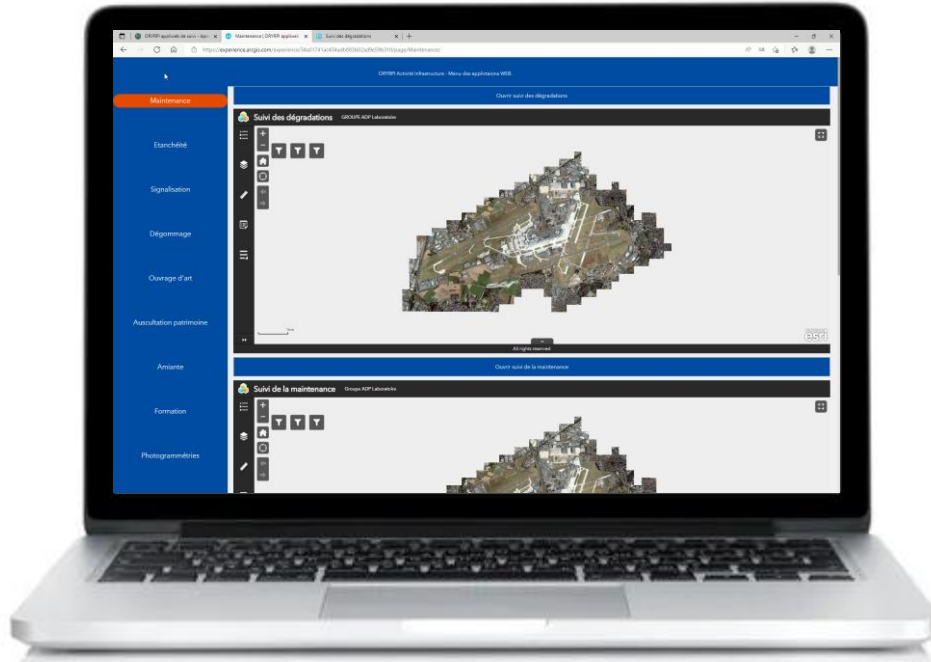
ORYRPI applicatif de suivi - Apo | Maintenance | ORYRPI applicati | Suivi des dégradations

https://experience.arcgis.com/experience/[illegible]/page/Maintenance/

ORYRPI Activité Infrastructure - Menu des applications WEB

Maintenance

Etanchéité

Signalisation

Dégommage

Ouvrage d'art

Auscultation patrimoine

Amiante

Formation

Photogrammétries

Ouvrir suivi des dégradations

Suivi des dégradations GROUPE ADP Laboratoire

All rights reserved

esri

Ouvrir suivi de la maintenance

Suivi de la maintenance Groupe ADP Laboratoire